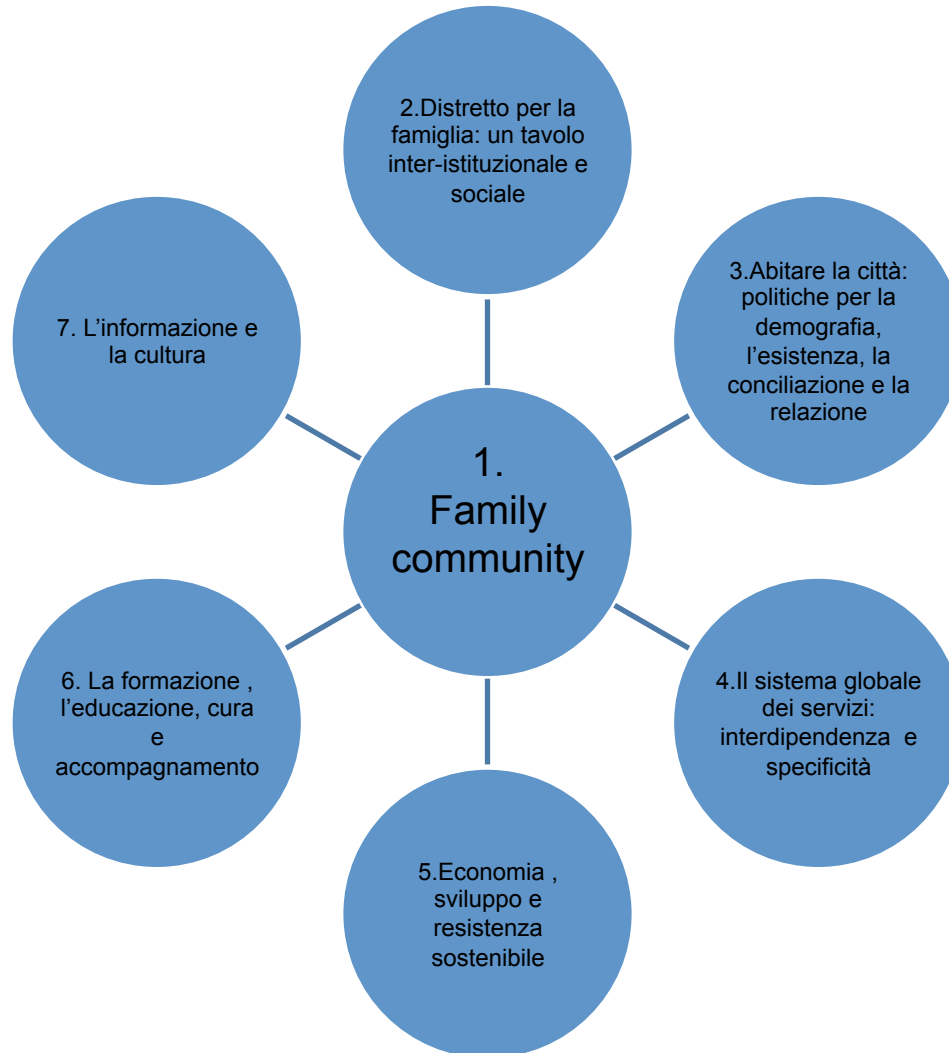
1. Family community

2.Distretto per la famiglia: un tavolo inter-istituzionale e sociale

3.Abitare la città: politiche per la demografia, l’esistenza, la conciliazione e la relazione

4.Il sistema globale dei servizi: interdipendenza e specificità

5.Economia , sviluppo e resistenza sostenibile

6. La formazione , l’educazione, cura e accompagnamento

7. L’informazione e la cultura